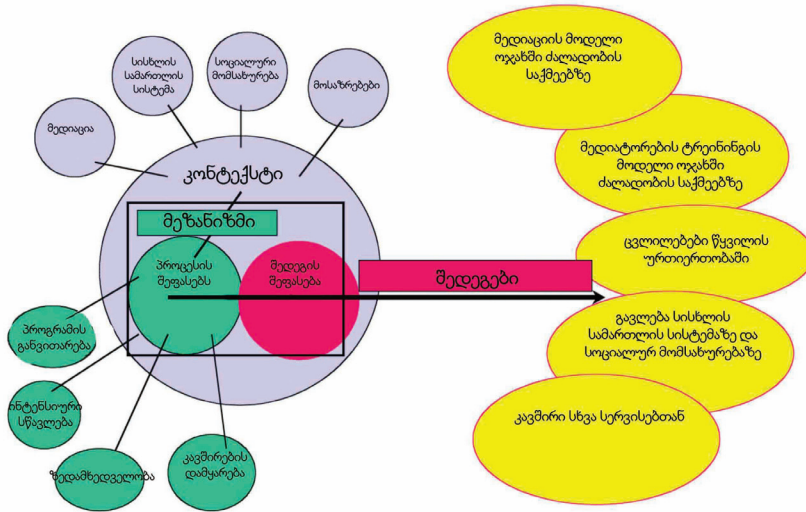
სისხლის სამართლის სისტემა

სოციალური მომსახურება

მოსაზრებები

მედიაცია

კონტექსტი

მექანიზმი

პროცესის შეფასება

შედეგის შეფასება

შედეგები

პროგრამის განვითარება

ინტენსიური სწავლება

ზედამხედველობა

კავშირების დამყარება

მედიაციის მოდელი ოჯახში ძალადობის საქმეებზე

მედიატორების ტრეინინგის მოდელი ოჯახში ძალადობის საქმეებზე

ცვლილებები წყვილის ურთიერთობაში

გავლენა სისხლის სამართლის სისტემაზე და სოციალურ მომსახურებაზე

კავშირი სხვა სერვისებთან